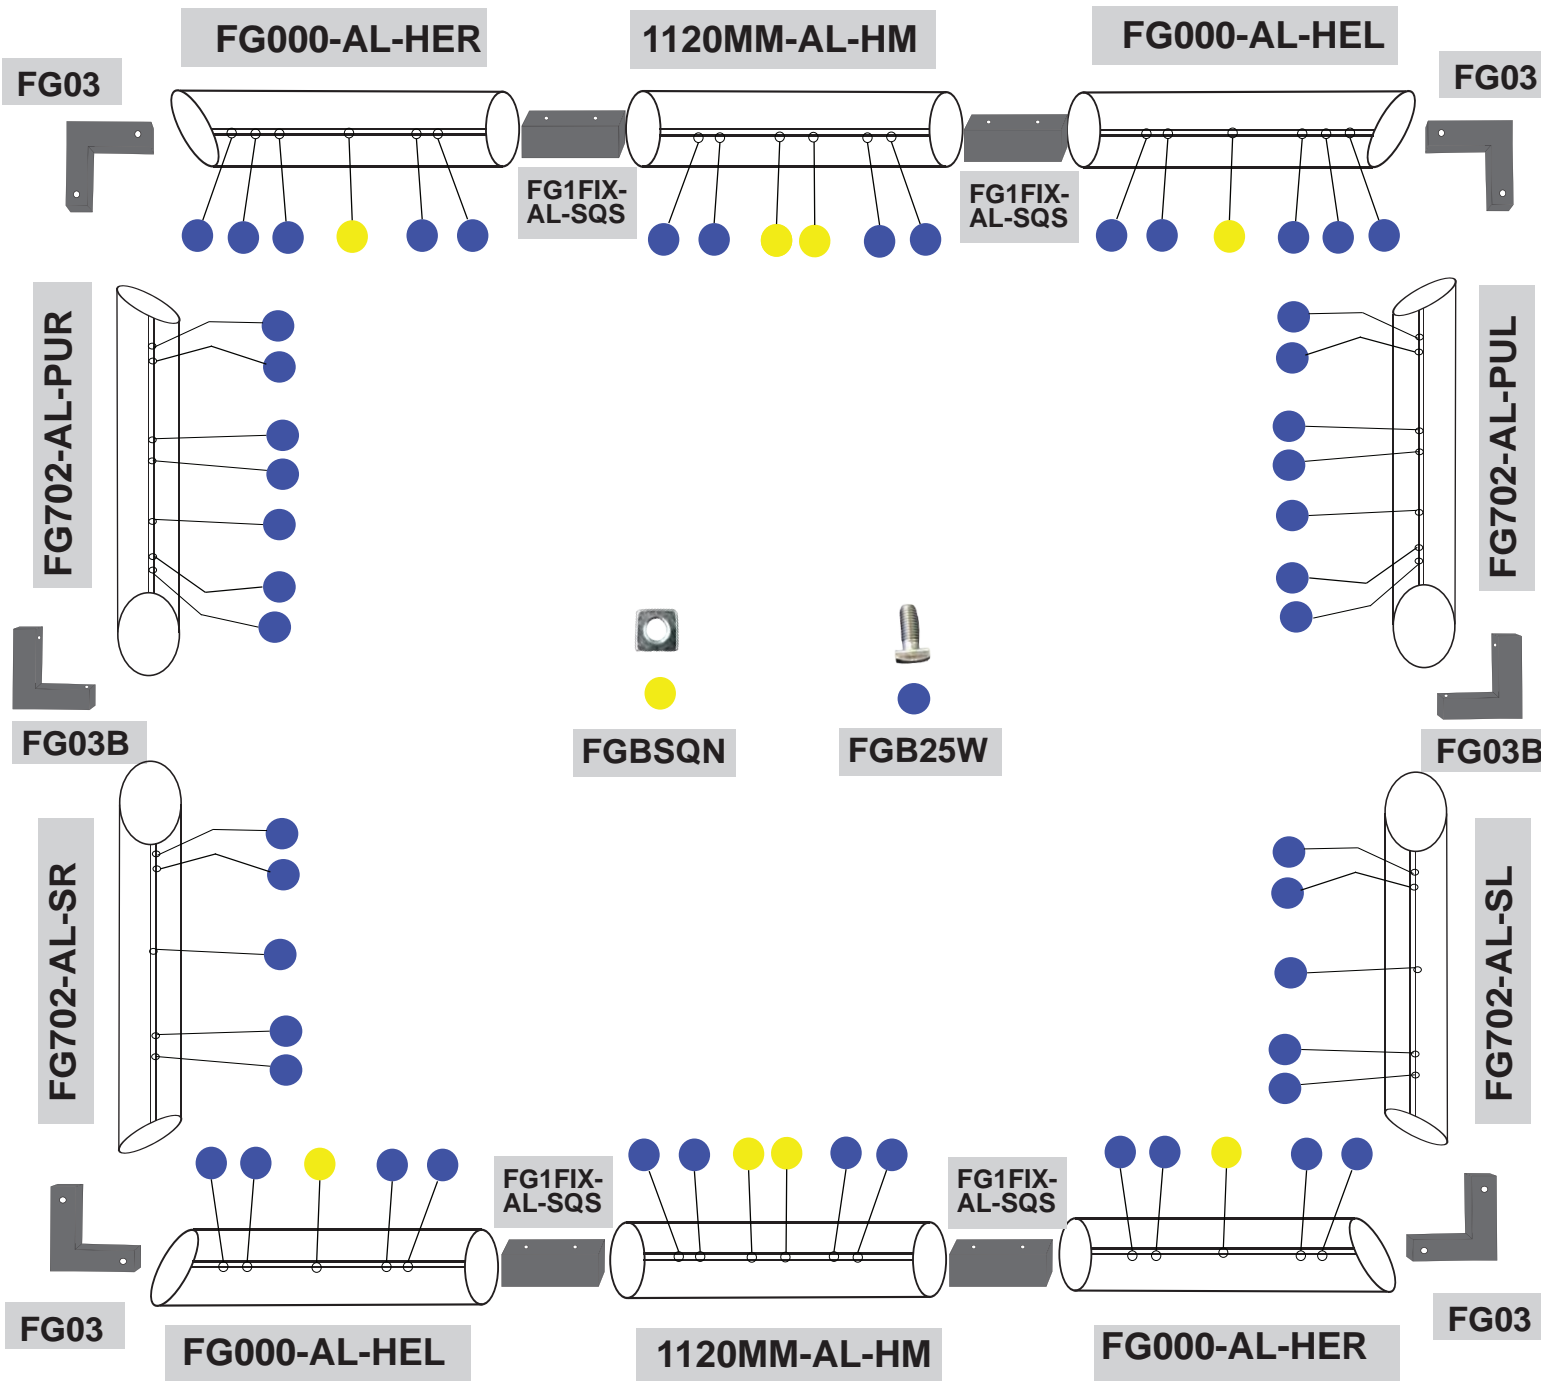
FG000-AL-HER

1120MM-AL-HM

FG000-AL-HEL

FG03

FG03

FG1FIX-AL-SQS

FG1FIX-AL-SQS

FG702-AL-PUR

FG702-AL-PUL

FG03B

FG03B

FGBSQN

FGB25W

FG702-AL-SR

FG702-AL-SL

FG1FIX-AL-SQS

FG1FIX-AL-SQS

FG03

FG03

FG000-AL-HEL

1120MM-AL-HM

FG000-AL-HER